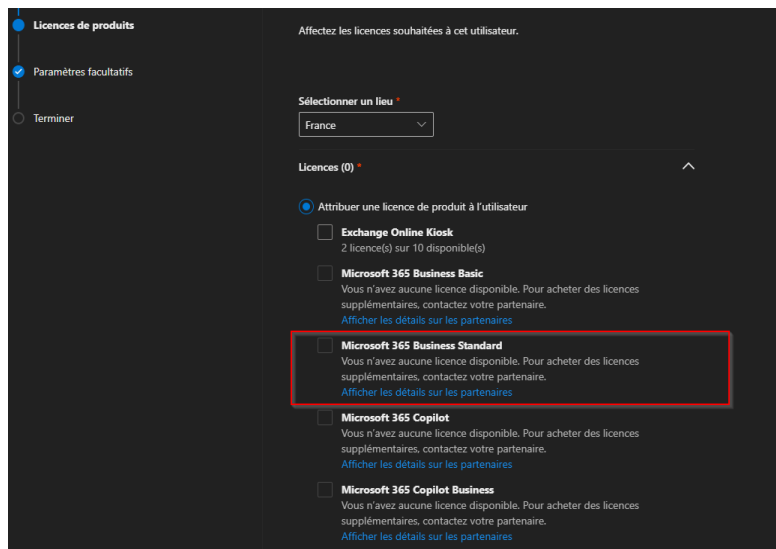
Licences de produits

Paramètres facultatifs

Terminer

Affectez les licences souhaitées à cet utilisateur.

Sélectionner un lieu *

France

Licences (0) *

Attribuer une licence de produit à l'utilisateur

Exchange Online Kiosk
2 licence(s) sur 10 disponible(s)

Microsoft 365 Business Basic
Vous n'avez aucune licence disponible. Pour acheter des licences supplémentaires, contactez votre partenaire.
Afficher les détails sur les partenaires

Microsoft 365 Business Standard
Vous n'avez aucune licence disponible. Pour acheter des licences supplémentaires, contactez votre partenaire.
Afficher les détails sur les partenaires

Microsoft 365 Copilot
Vous n'avez aucune licence disponible. Pour acheter des licences supplémentaires, contactez votre partenaire.
Afficher les détails sur les partenaires

Microsoft 365 Copilot Business
Vous n'avez aucune licence disponible. Pour acheter des licences supplémentaires, contactez votre partenaire.
Afficher les détails sur les partenaires